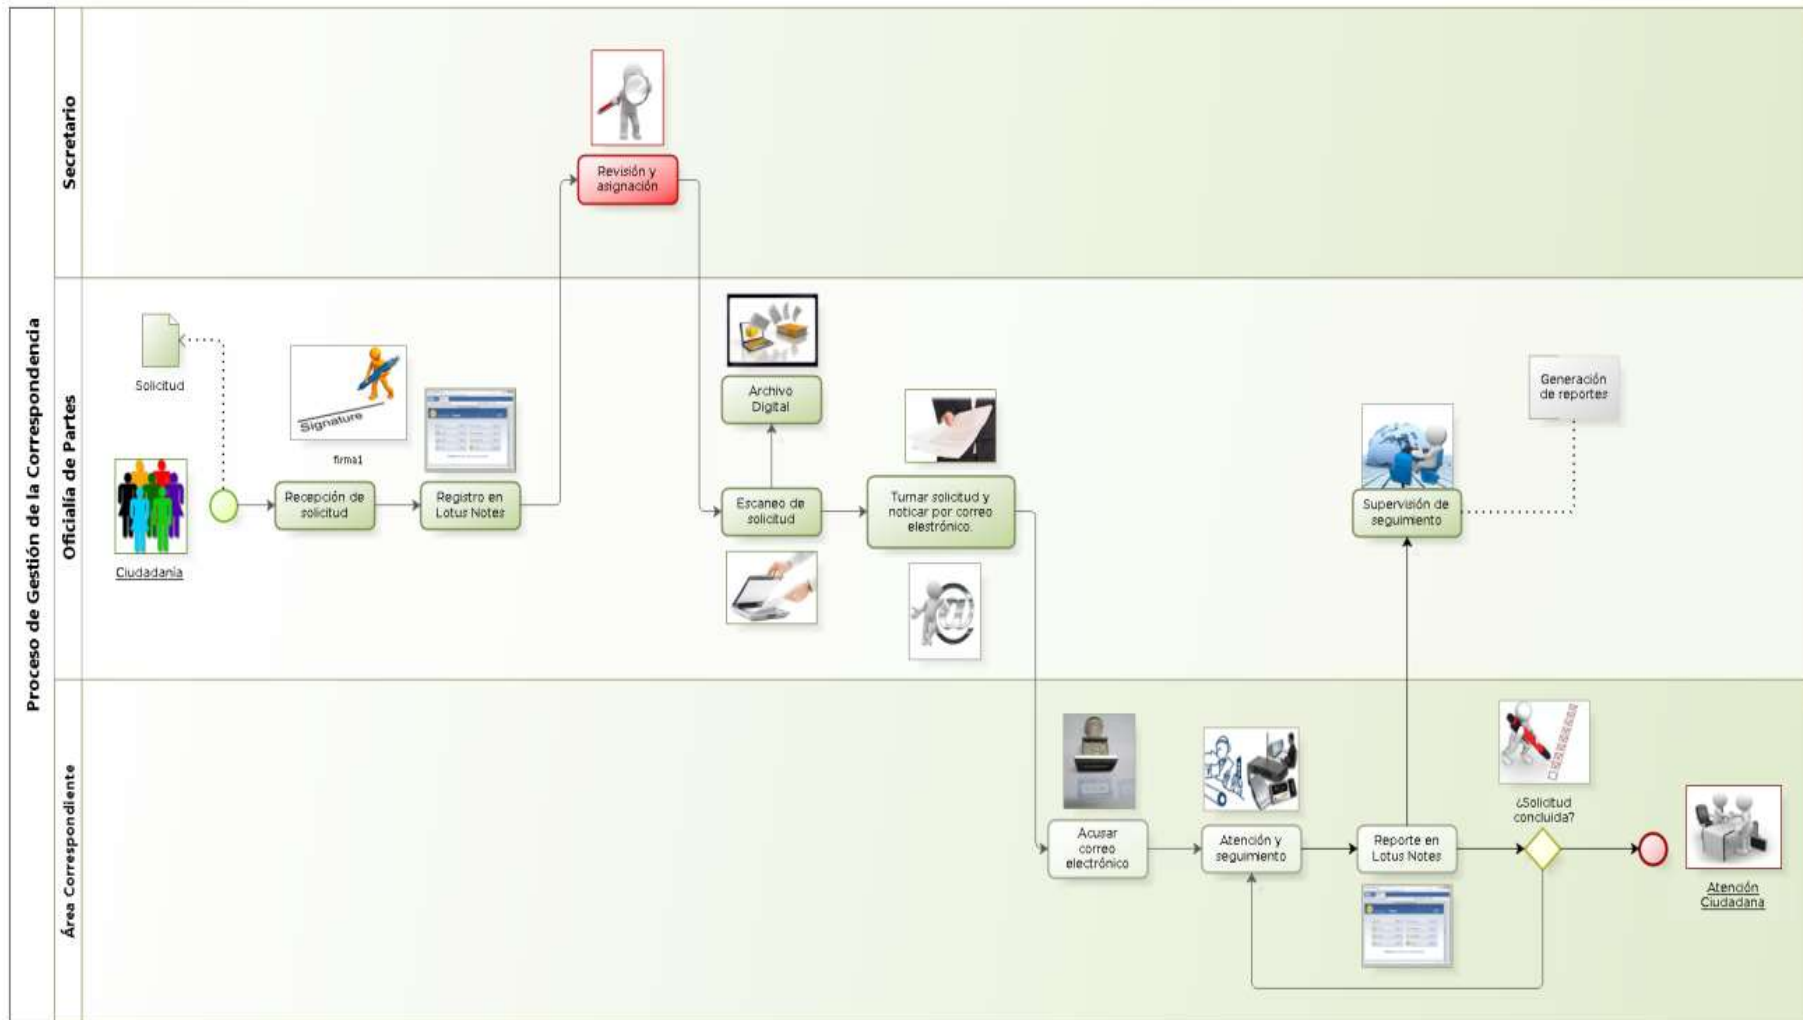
Proceso de Gestión de la Correspondencia

Secretario

Revisión y asignación

Oficialía de Partes

Solicitud

Signature

firma1

Ciudadanía

Recepción de solicitud

Registro en Lotus Notes

Archivo Digital

Escaneo de solicitud

Turnar solicitud y noticar por correo elestrónico.

Generación de reportes

Supervisión de seguimiento

Área Correspondiente

Acusar correo electrónico

Atención y seguimiento

Reporte en Lotus Notes

¿Solicitud concluida?

Atención Ciudadana